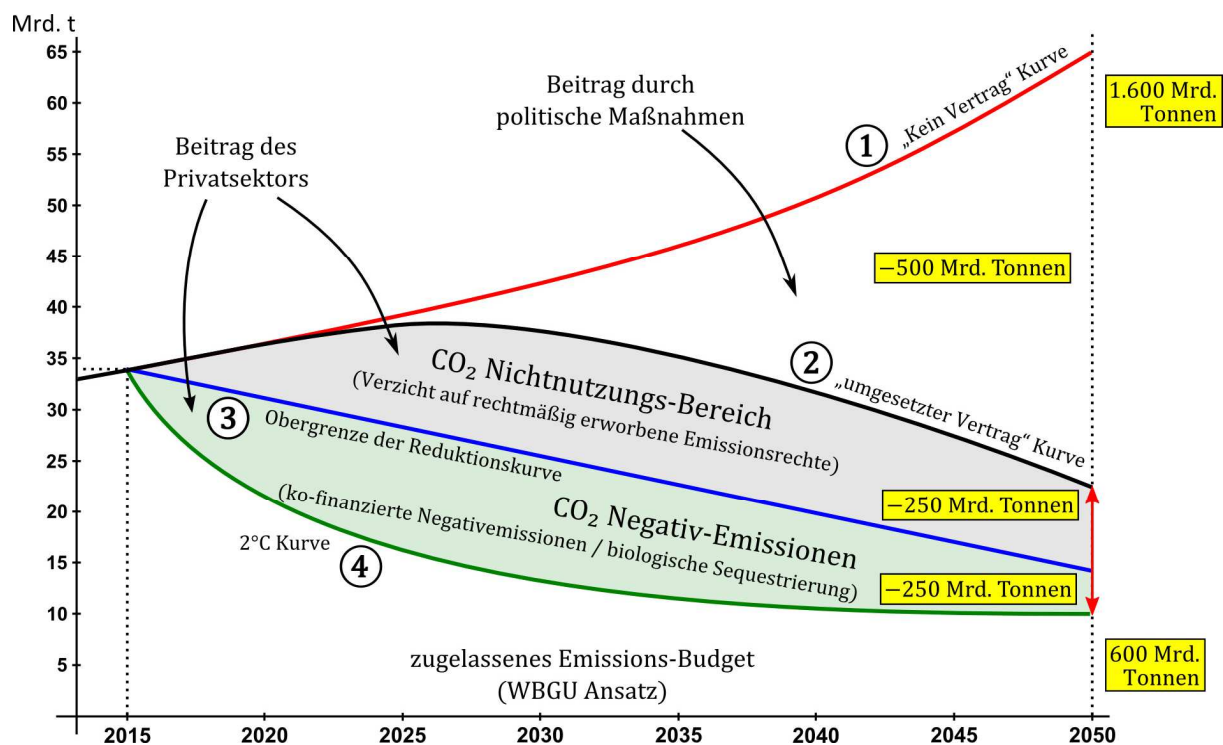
Mrd. t

65
60
55
50
45
40
35
30
25
20
15
10
5

Beitrag durch politische Maßnahmen

Beitrag des Privatsektors

1 „Kein Vertrag" Kurve

1.600 Mrd. Tonnen

−500 Mrd. Tonnen

$CO_2$ Nichtnutzungs-Bereich
(Verzicht auf rechtmäßig erworbene Emissionsrechte)

2 „umgesetzter Vertrag" Kurve

3 Obergrenze der Reduktionskurve

$CO_2$ Negativ-Emissionen
(ko-finanzierte Negativemissionen / biologische Sequestrierung)

−250 Mrd. Tonnen

−250 Mrd. Tonnen

2°C Kurve

4

zugelassenes Emissions-Budget
(WBGU Ansatz)

600 Mrd. Tonnen

2015 2020 2025 2030 2035 2040 2045 2050